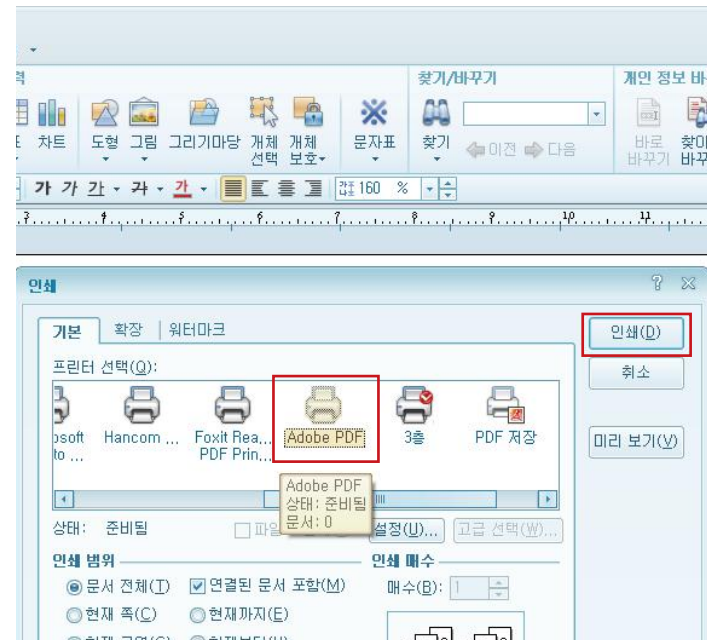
찾기/바꾸기
개인 정보 바
차트 도형 그림 그리기마당 개체 선택 개체 보호 문자표 찾기 이전 다음 바로 바꾸기 찾아 바꾸
가 가 가 가 가
160 %
3 4 5 6 7 8 9 10 11

인쇄
? X
기본 확장 워터마크
인쇄(D)
프린터 선택(Q):
취소
osoft to ...
Hancom ...
Foxit Rea... PDF Prin...
Adobe PDF
3층
PDF 저장
미리 보기(V)
Adobe PDF
상태: 준비됨
문서: 0
상태: 준비됨
파일
설정(U)...
고급 선택(W)...
인쇄 범위
인쇄 매수
문서 전체(T)
연결된 문서 포함(M)
매수(B): 1
현재 쪽(C)
현재까지(E)